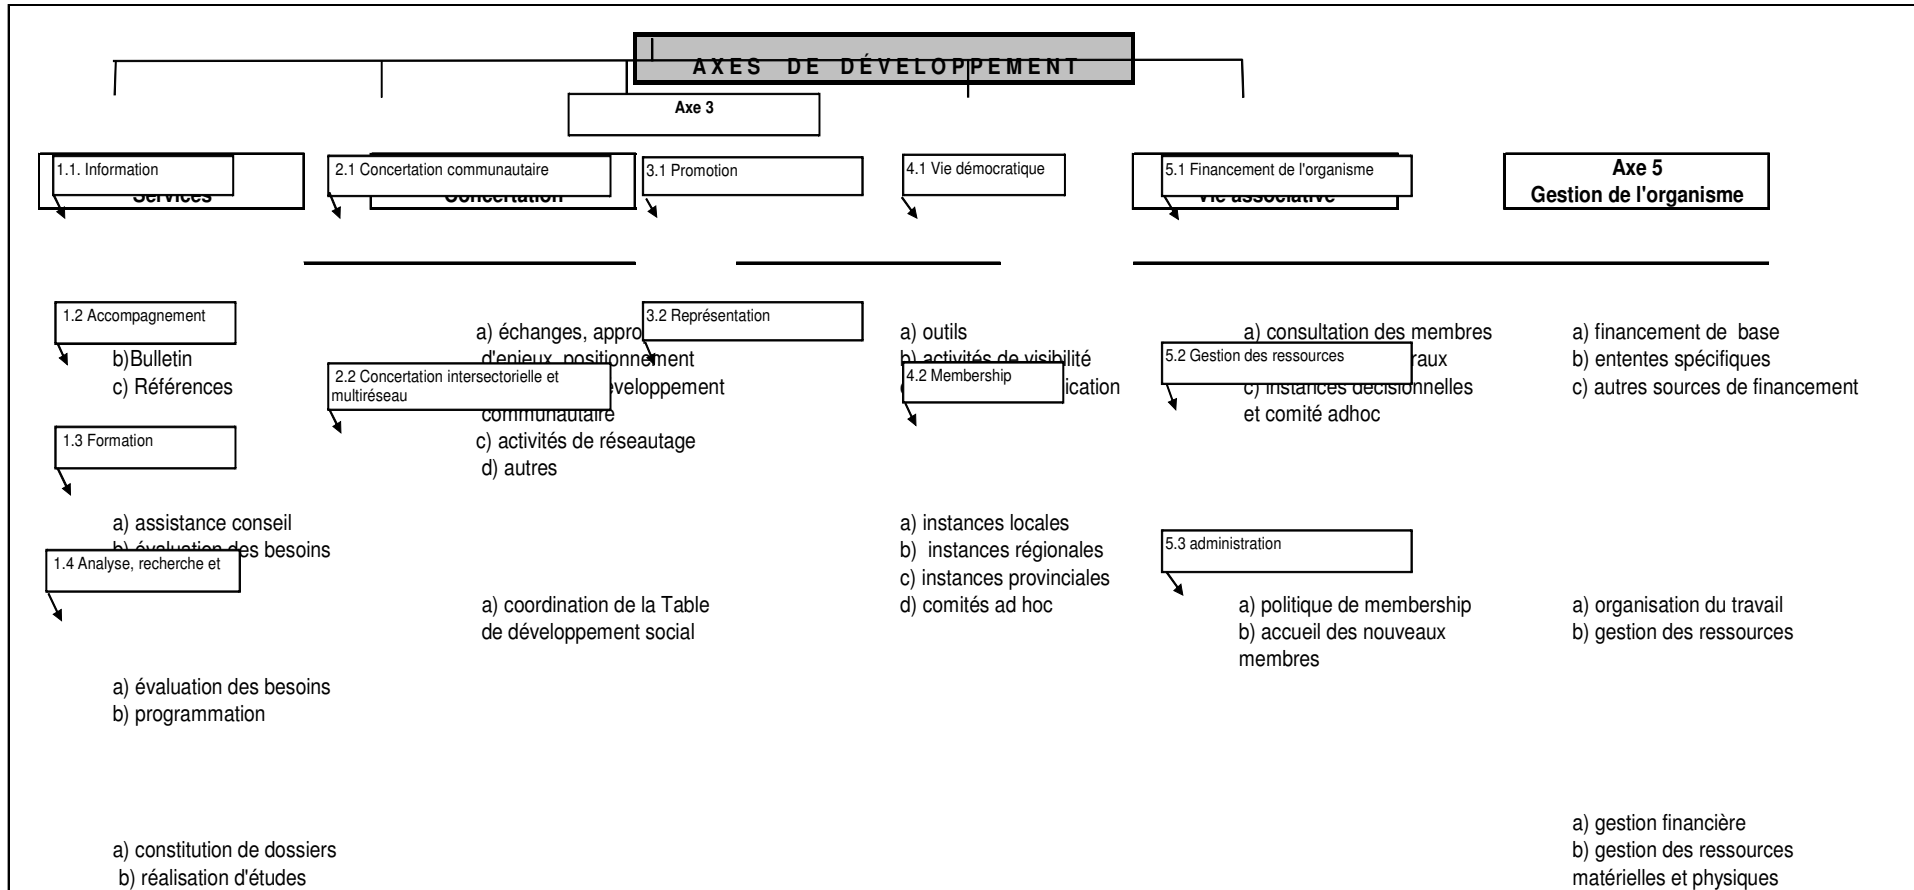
A X E S   D E   D É V E L O P P E M E N T

Axe 3

1.1. Information

Services

2.1 Concertation communautaire

Concertation

3.1 Promotion

4.1 Vie démocratique

5.1 Financement de l'organisme

Vie associative

Axe 5
Gestion de l'organisme

1.2 Accompagnement

b)Bulletin
c) Références

a) échanges, appro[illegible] d'enjeux, positionnement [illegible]éveloppement communautaire
c) activités de réseautage
d) autres

3.2 Représentation

2.2 Concertation intersectorielle et multiréseau

a) outils
b) activités de visibilité
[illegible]ication

4.2 Membership

a) consultation des membres
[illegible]raux
c) instances décisionnelles et comité adhoc

5.2 Gestion des ressources

a) financement de base
b) ententes spécifiques
c) autres sources de financement

1.3 Formation

a) assistance conseil
b) évaluation des besoins

1.4 Analyse, recherche et

a) instances locales
b) instances régionales
c) instances provinciales
d) comités ad hoc

5.3 administration

a) coordination de la Table de développement social

a) politique de membership
b) accueil des nouveaux membres

a) organisation du travail
b) gestion des ressources

a) évaluation des besoins
b) programmation

a) gestion financière
b) gestion des ressources matérielles et physiques

a) constitution de dossiers
b) réalisation d'études